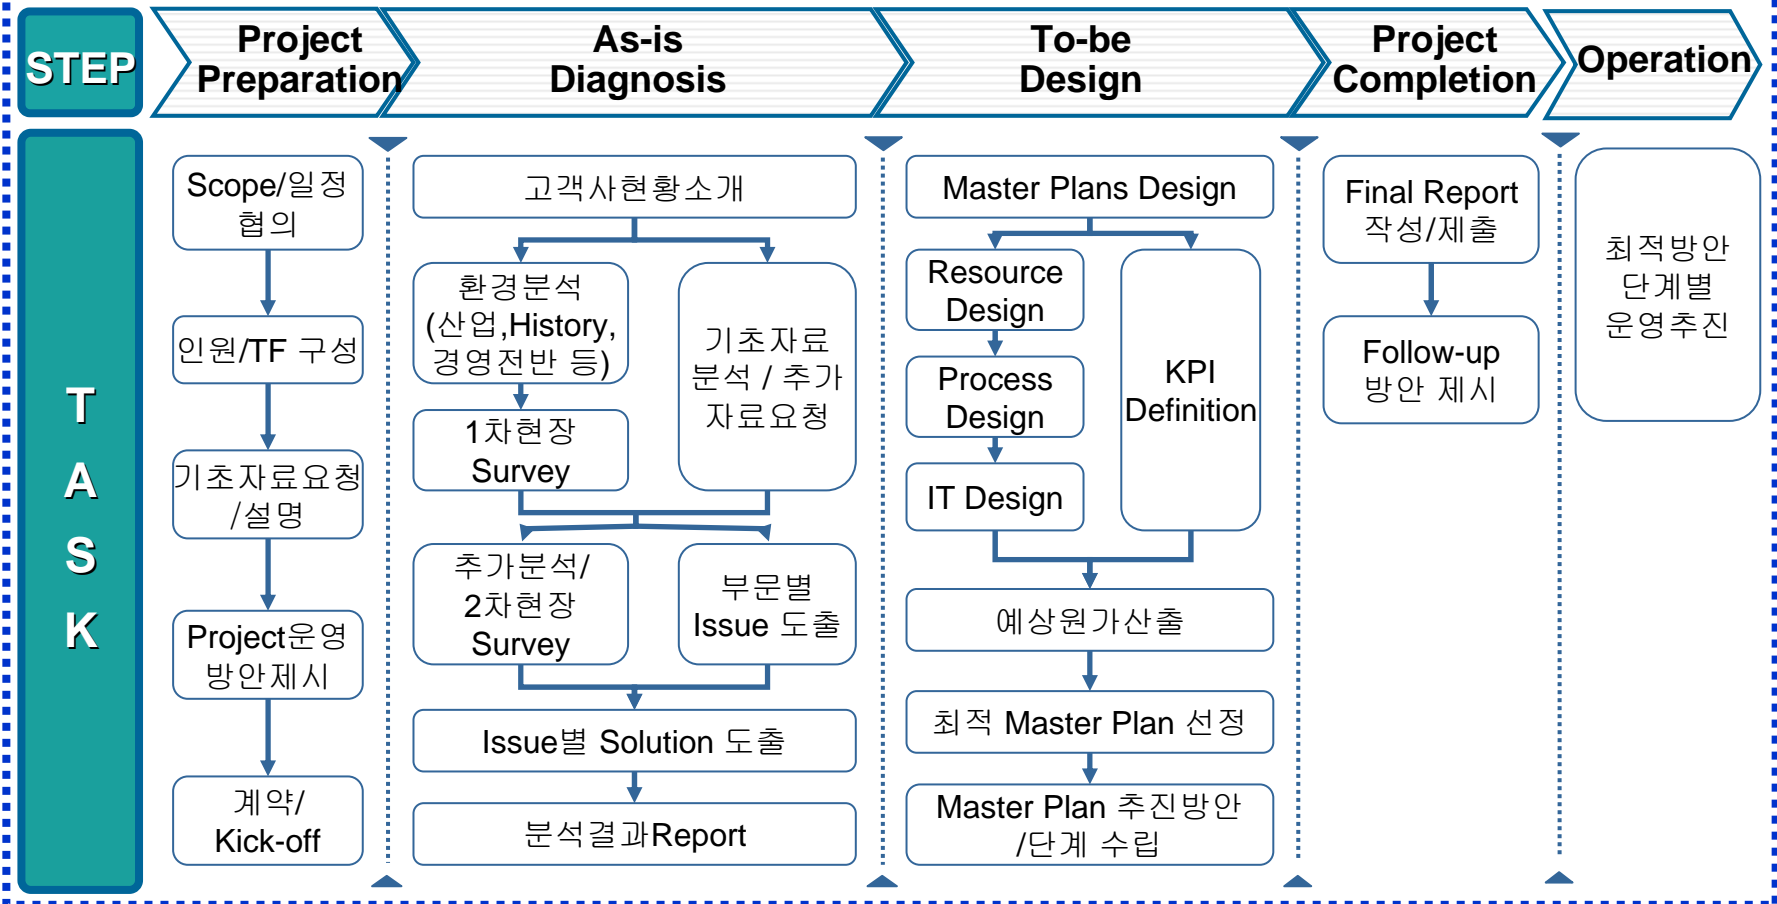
STEP

Project Preparation

As-is Diagnosis

To-be Design

Project Completion

Operation

TASK

Scope/일정 협의

인원/TF 구성

기초자료요청/설명

Project운영 방안제시

계약/ Kick-off

고객사현황소개

환경분석 (산업,History, 경영전반 등)

기초자료 분석 / 추가 자료요청

1차현장 Survey

추가분석/ 2차현장 Survey

부문별 Issue 도출

Issue별 Solution 도출

분석결과Report

Master Plans Design

Resource Design

Process Design

IT Design

KPI Definition

예상원가산출

최적 Master Plan 선정

Master Plan 추진방안 /단계 수립

Final Report 작성/제출

Follow-up 방안 제시

최적방안 단계별 운영추진